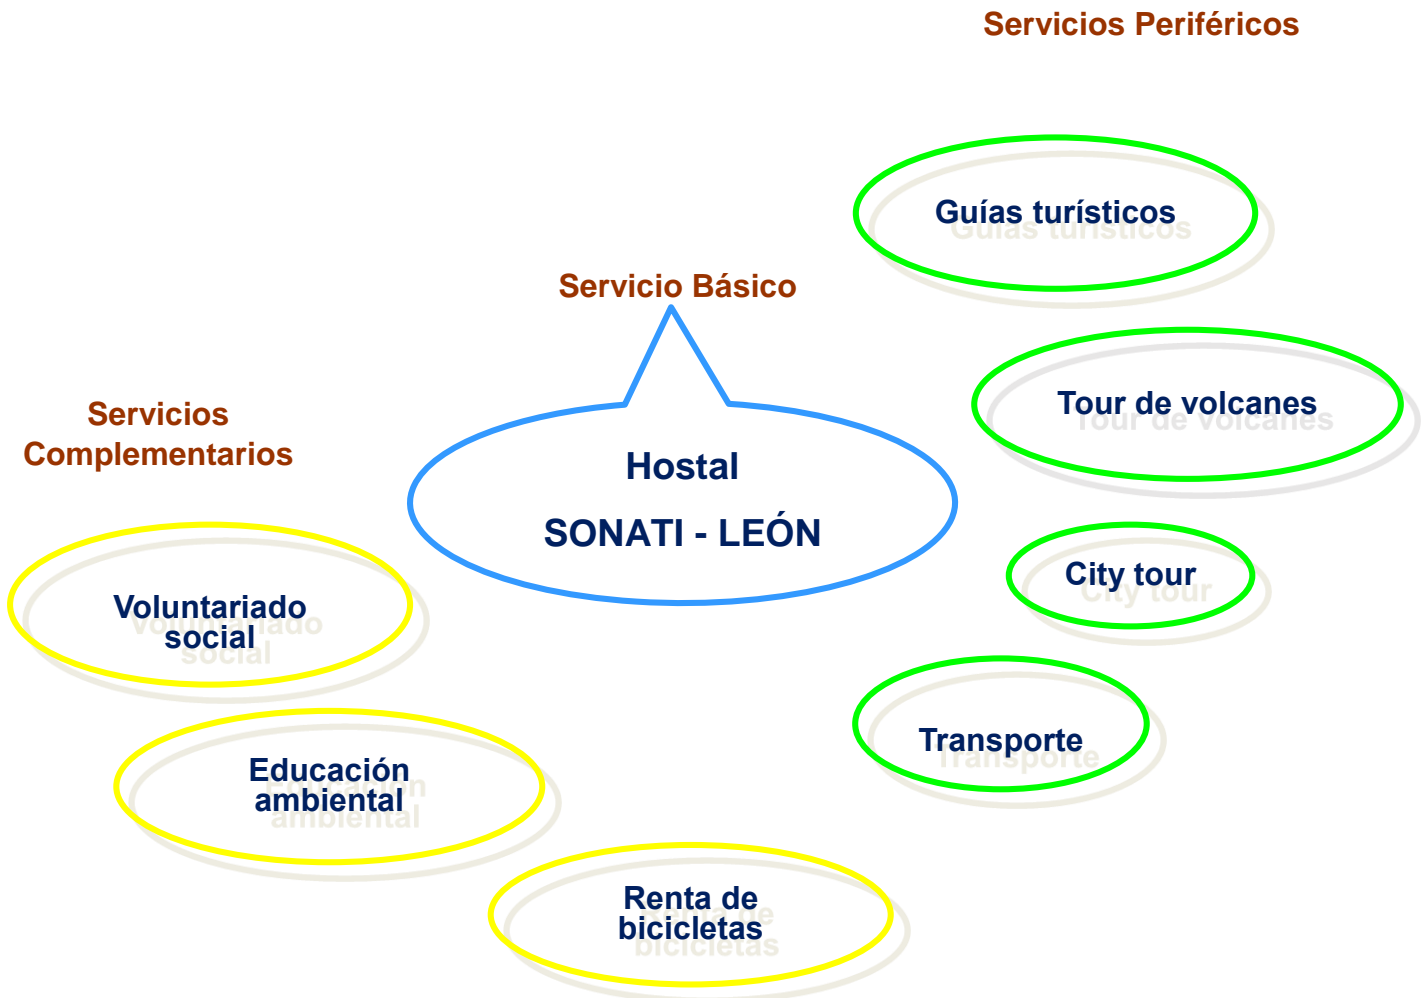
Servicios Periféricos

Guías turísticos

Servicio Básico

Tour de volcanes

Servicios Complementarios

Hostal

SONATI - LEÓN

City tour

Voluntariado social

Transporte

Educación ambiental

Renta de bicicletas